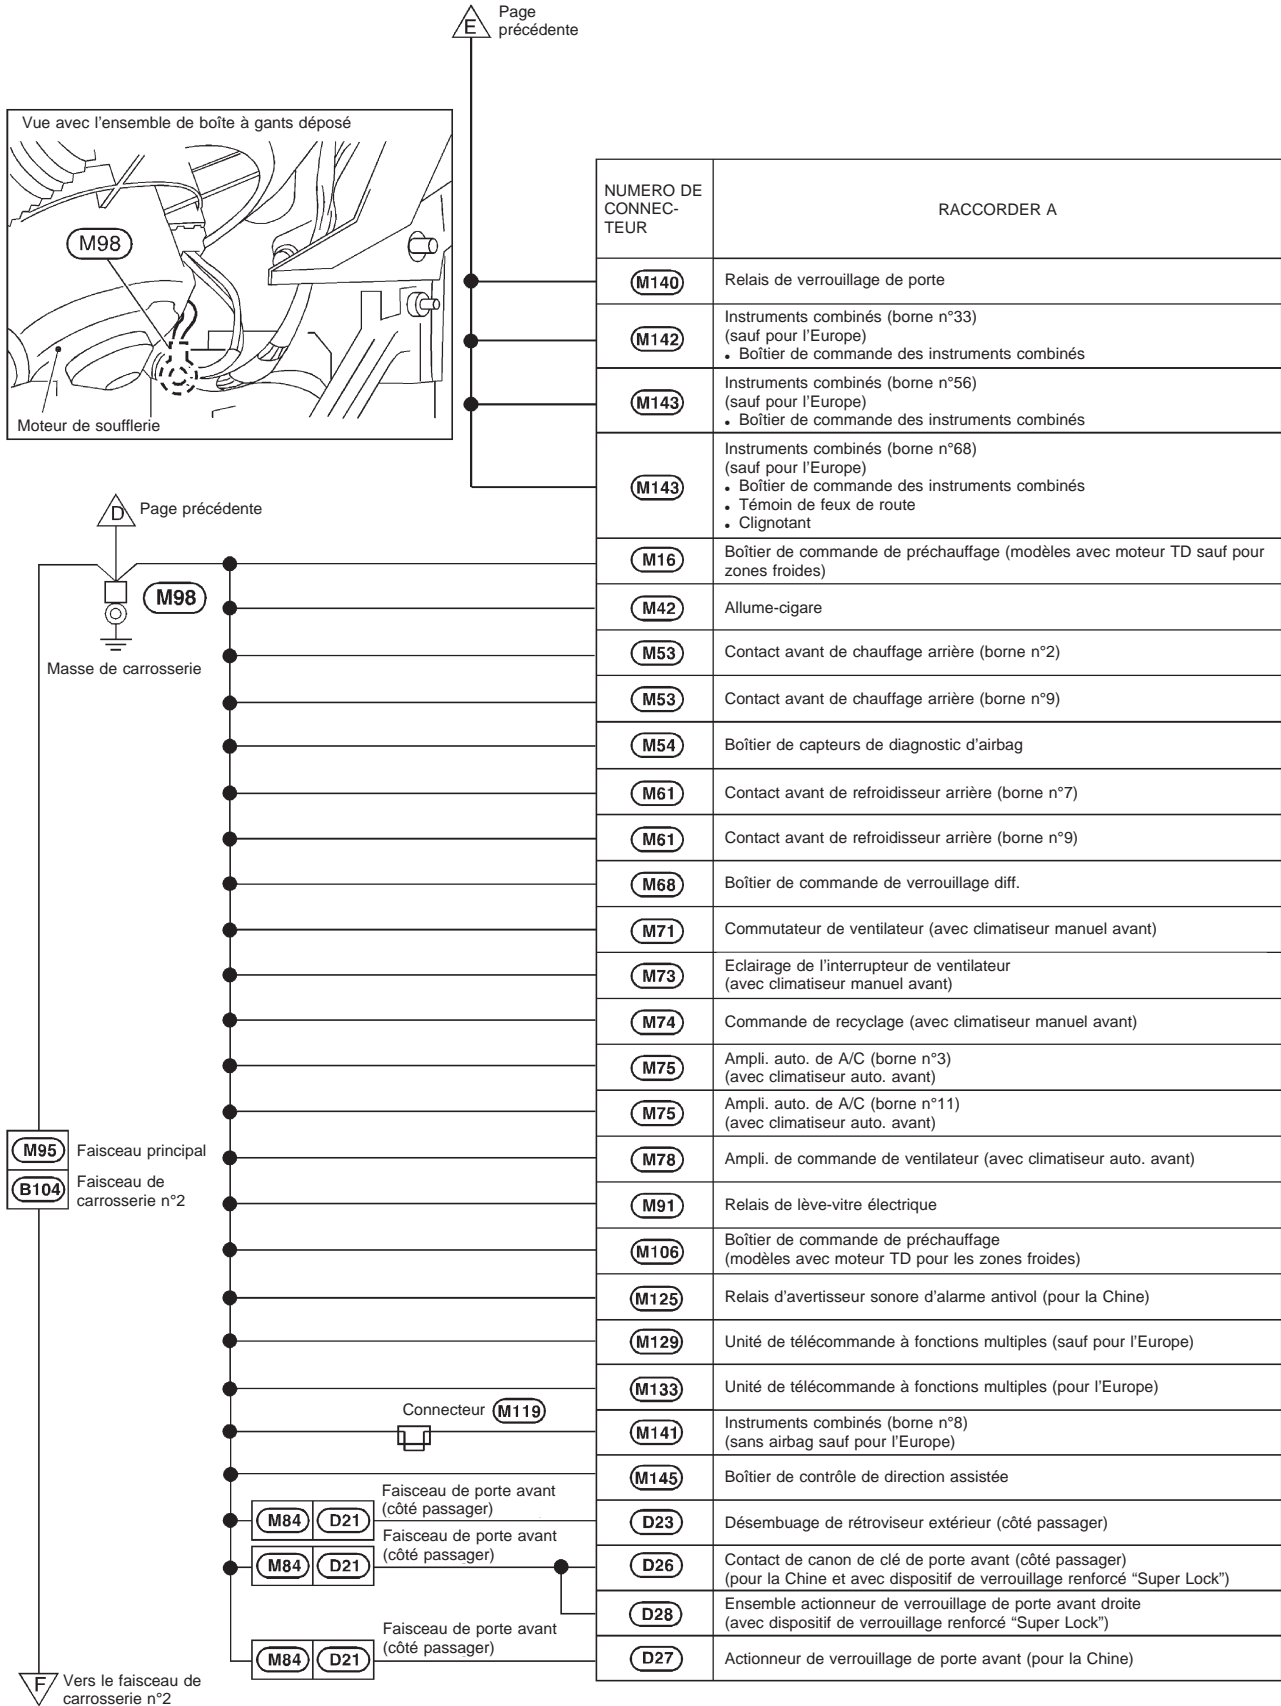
E Page précédente

Vue avec l'ensemble de boîte à gants déposé

M98

Moteur de soufflerie

D Page précédente

M98

Masse de carrosserie

M95 Faisceau principal
B104 Faisceau de carrosserie n°2

Connecteur M119

Faisceau de porte avant (côté passager)
M84 D21
Faisceau de porte avant (côté passager)
M84 D21
Faisceau de porte avant (côté passager)
M84 D21

F Vers le faisceau de carrosserie n°2

| NUMERO DE CONNECTEUR | RACCORDER A |
|---|---|
| M140 | Relais de verrouillage de porte |
| M142 | Instruments combinés (borne n°33) (sauf pour l'Europe) • Boîtier de commande des instruments combinés |
| M143 | Instruments combinés (borne n°56) (sauf pour l'Europe) • Boîtier de commande des instruments combinés |
| M143 | Instruments combinés (borne n°68) (sauf pour l'Europe) • Boîtier de commande des instruments combinés • Témoin de feux de route • Clignotant |
| M16 | Boîtier de commande de préchauffage (modèles avec moteur TD sauf pour zones froides) |
| M42 | Allume-cigare |
| M53 | Contact avant de chauffage arrière (borne n°2) |
| M53 | Contact avant de chauffage arrière (borne n°9) |
| M54 | Boîtier de capteurs de diagnostic d'airbag |
| M61 | Contact avant de refroidisseur arrière (borne n°7) |
| M61 | Contact avant de refroidisseur arrière (borne n°9) |
| M68 | Boîtier de commande de verrouillage diff. |
| M71 | Commutateur de ventilateur (avec climatiseur manuel avant) |
| M73 | Eclairage de l'interrupteur de ventilateur (avec climatiseur manuel avant) |
| M74 | Commande de recyclage (avec climatiseur manuel avant) |
| M75 | Ampli. auto. de A/C (borne n°3) (avec climatiseur auto. avant) |
| M75 | Ampli. auto. de A/C (borne n°11) (avec climatiseur auto. avant) |
| M78 | Ampli. de commande de ventilateur (avec climatiseur auto. avant) |
| M91 | Relais de lève-vitre électrique |
| M106 | Boîtier de commande de préchauffage (modèles avec moteur TD pour les zones froides) |
| M125 | Relais d'avertisseur sonore d'alarme antivol (pour la Chine) |
| M129 | Unité de télécommande à fonctions multiples (sauf pour l'Europe) |
| M133 | Unité de télécommande à fonctions multiples (pour l'Europe) |
| M141 | Instruments combinés (borne n°8) (sans airbag sauf pour l'Europe) |
| M145 | Boîtier de contrôle de direction assistée |
| D23 | Désembuage de rétroviseur extérieur (côté passager) |
| D26 | Contact de canon de clé de porte avant (côté passager) (pour la Chine et avec dispositif de verrouillage renforcé "Super Lock") |
| D28 | Ensemble actionneur de verrouillage de porte avant droite (avec dispositif de verrouillage renforcé "Super Lock") |
| D27 | Actionneur de verrouillage de porte avant (pour la Chine) |